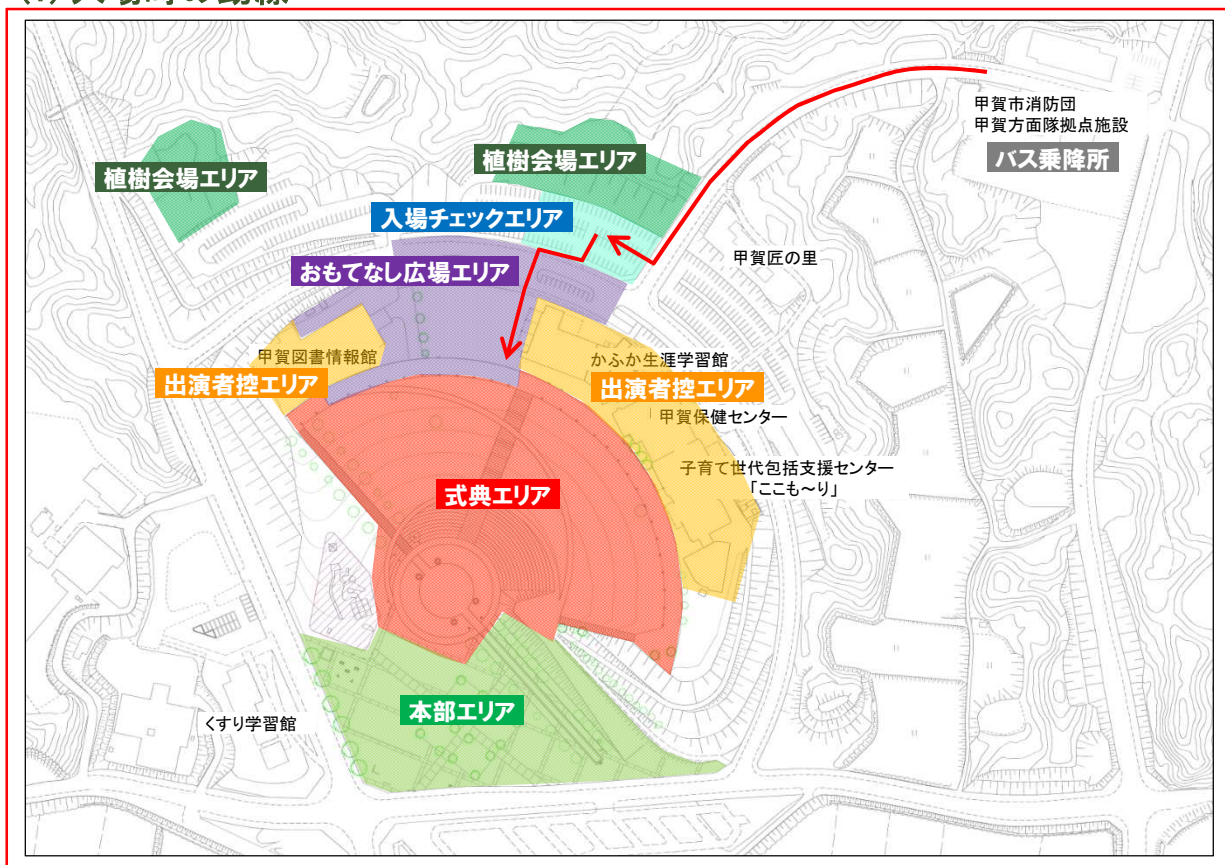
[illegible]

甲賀市消防団
甲賀方面隊拠点施設

バス乗降所

植樹会場エリア

植樹会場エリア

入場チェックエリア

甲賀匠の里

おもてなし広場エリア

甲賀図書情報館

かふか生涯学習館

出演者控エリア

出演者控エリア

甲賀保健センター

子育て世代包括支援センター
「ここも～り」

式典エリア

本部エリア

くすり学習館